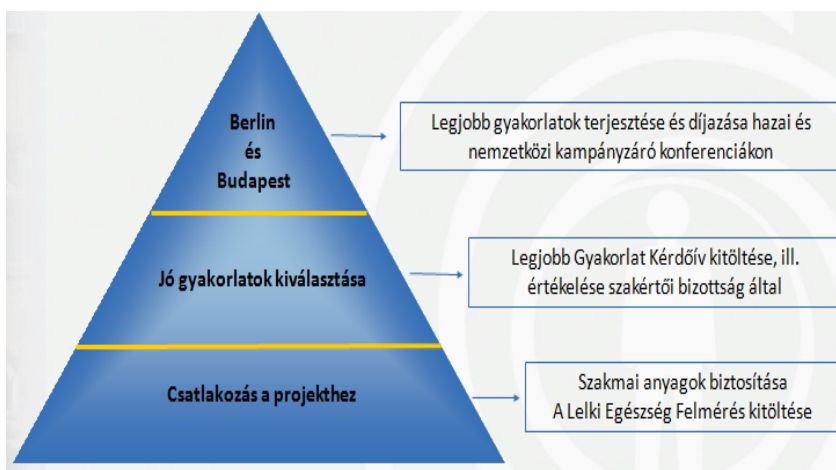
Berlin
és
Budapest

Legjobb gyakorlatok terjesztése és díjazása hazai és nemzetközi kampányzáró konferenciákon

Jó gyakorlatok kiválasztása

Legjobb Gyakorlat Kérdőív kitöltése, ill. értékelése szakértői bizottság által

Csatlakozás a projekthez

Szakmai anyagok biztosítása
A Lelki Egészség Felmérés kitöltése